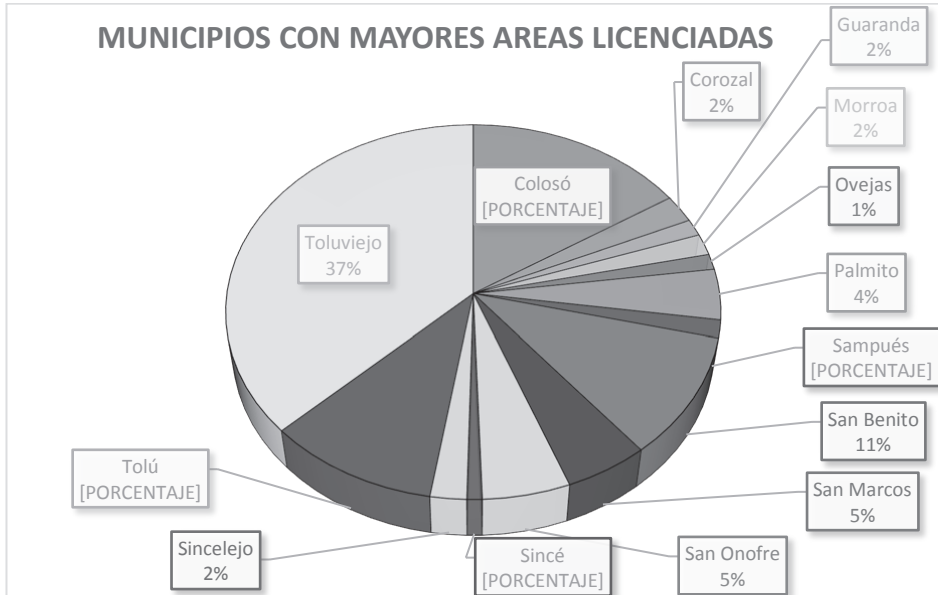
MUNICIPIOS CON MAYORES AREAS LICENCIADAS

Guaranda
2%

Corozal
2%

Morroa
2%

Ovejas
1%

Colosó
[PORCENTAJE]

Toluviejo
37%

Palmito
4%

Sampués
[PORCENTAJE]

San Benito
11%

San Marcos
5%

San Onofre
5%

Sincé
[PORCENTAJE]

Sincelejo
2%

Tolú
[PORCENTAJE]